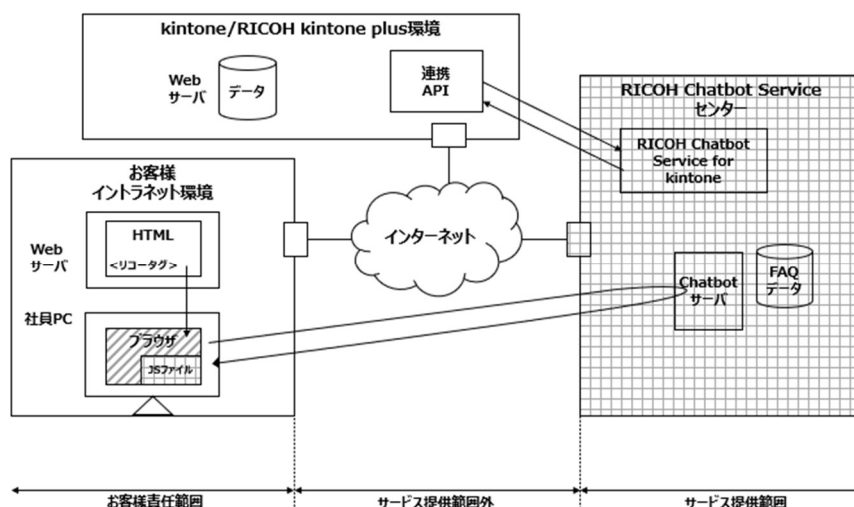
kintone/RICOH kintone plus環境

Web サーバ

データ

連携 API

RICOH Chatbot Service センター

RICOH Chatbot Service for kintone

お客様 イントラネット環境

Web サーバ

HTML

<リコータグ>

インターネット

Chatbot サーバ

FAQ データ

社員PC

ブラウザ

JSファイル

お客様責任範囲

サービス提供範囲外

サービス提供範囲